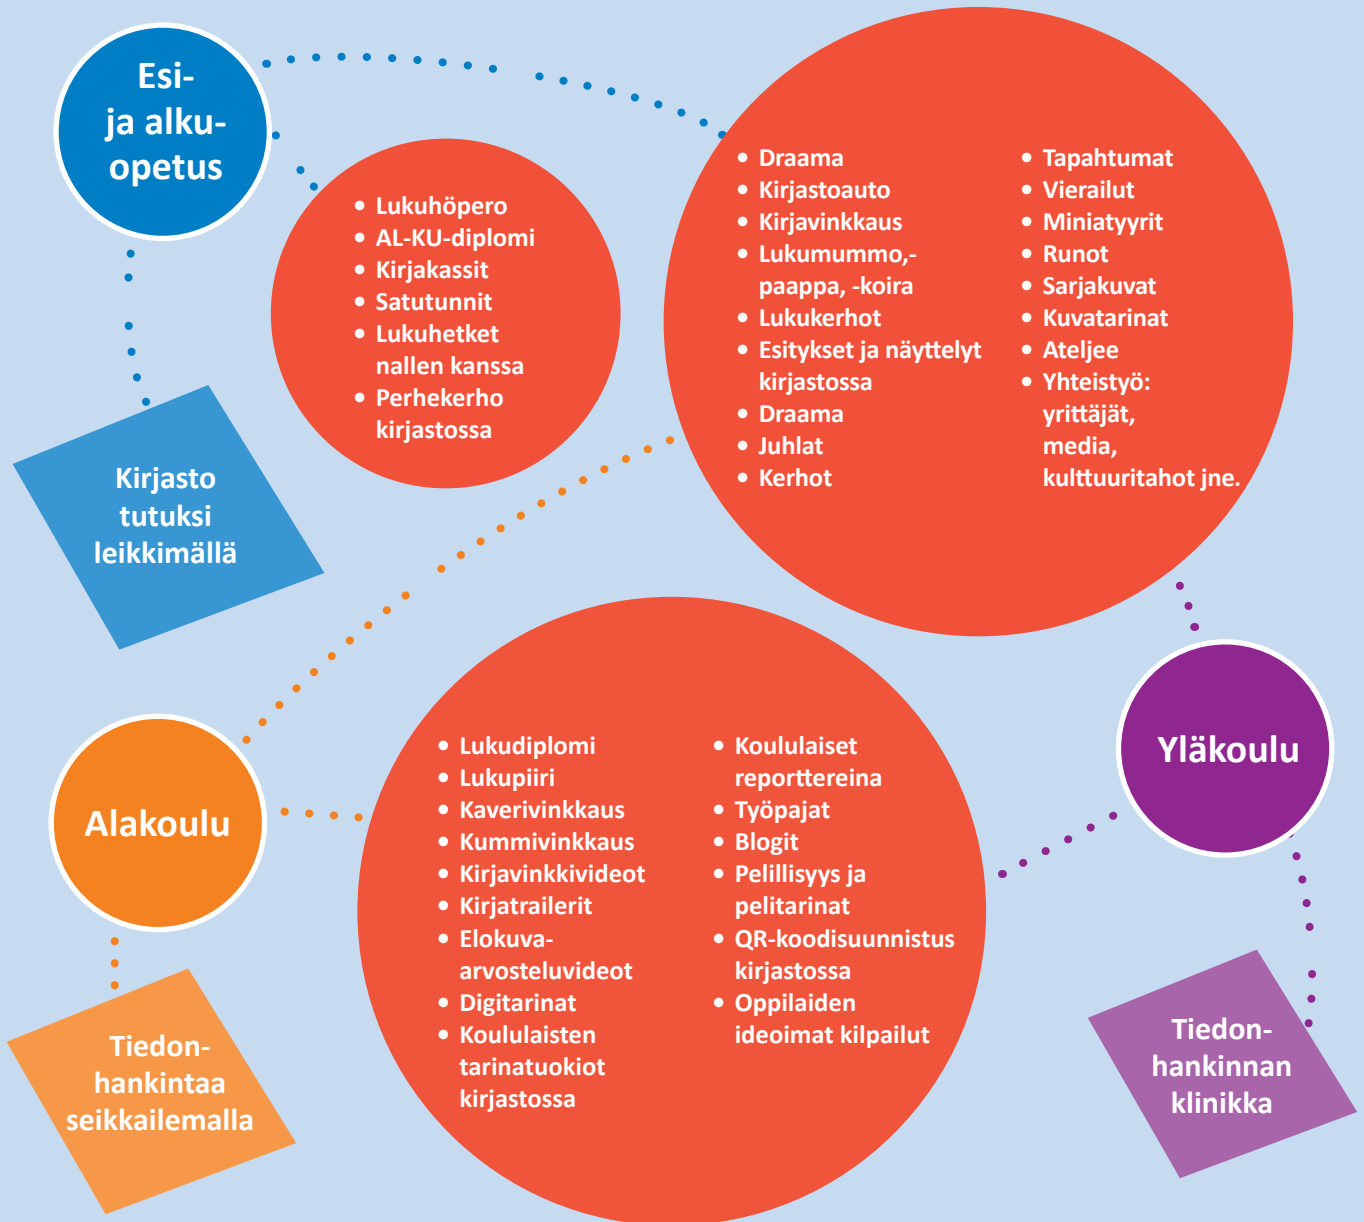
Esi- ja alku- opetus

• Lukuhöpero
• AL-KU-diplomi
• Kirjakassit
• Satutunnit
• Lukuhetket nallen kanssa
• Perhekerho kirjastossa

Kirjasto tutuksi leikkimällä

• Draama
• Kirjastoauto
• Kirjavinkkaus
• Lukumummo,- paappa, -koira
• Lukukerhot
• Esitykset ja näyttelyt kirjastossa
• Draama
• Juhlat
• Kerhot

• Tapahtumat
• Vierailut
• Miniatyyrit
• Runot
• Sarjakuvat
• Kuvatarinat
• Ateljee
• Yhteistyö: yrittäjät, media, kulttuuritahot jne.

Alakoulu

• Lukudiplomi
• Lukupiiri
• Kaverivinkkaus
• Kummivinkkaus
• Kirjavinkkivideot
• Kirjatrailerit
• Elokuva- arvosteluvideot
• Digitarinat
• Koululaisten tarinatuokiot kirjastossa

• Koululaiset reporttereina
• Työpajat
• Blogit
• Pelillisyys ja pelitarinat
• QR-koodisuunnistus kirjastossa
• Oppilaiden ideoimat kilpailut

Tiedon- hankintaa seikkailemalla

Yläkoulu

Tiedon- hankinnan klinikka